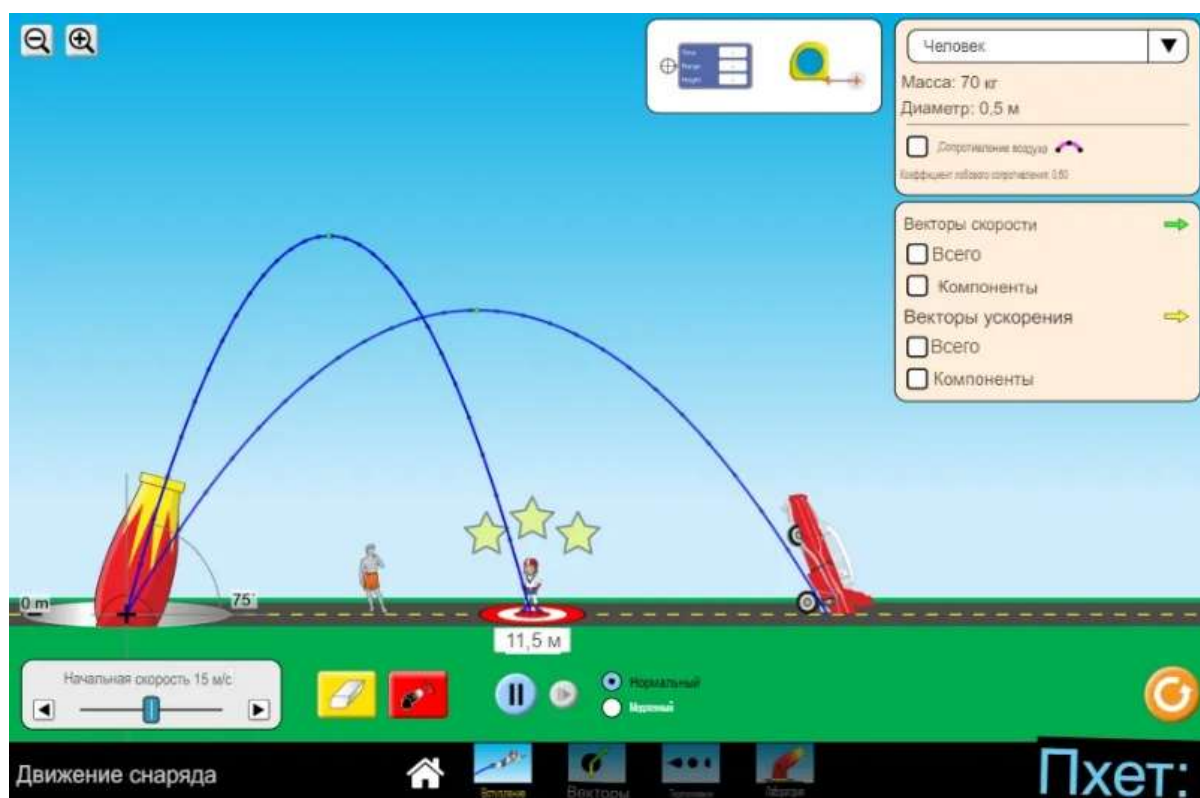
Time
Range
Height

Человек
Масса: 70 кг
Диаметр: 0,5 м
Сопротивление воздуха
Коэффициент лобового сопротивления: 0,60

Векторы скорости
Всего
Компоненты
Векторы ускорения
Всего
Компоненты

0 m
75°
11,5 м

Начальная скорость 15 м/с

Нормальный
Медленный

Движение снаряда
Вступление
Векторы
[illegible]
Лаборатория
Пхет: